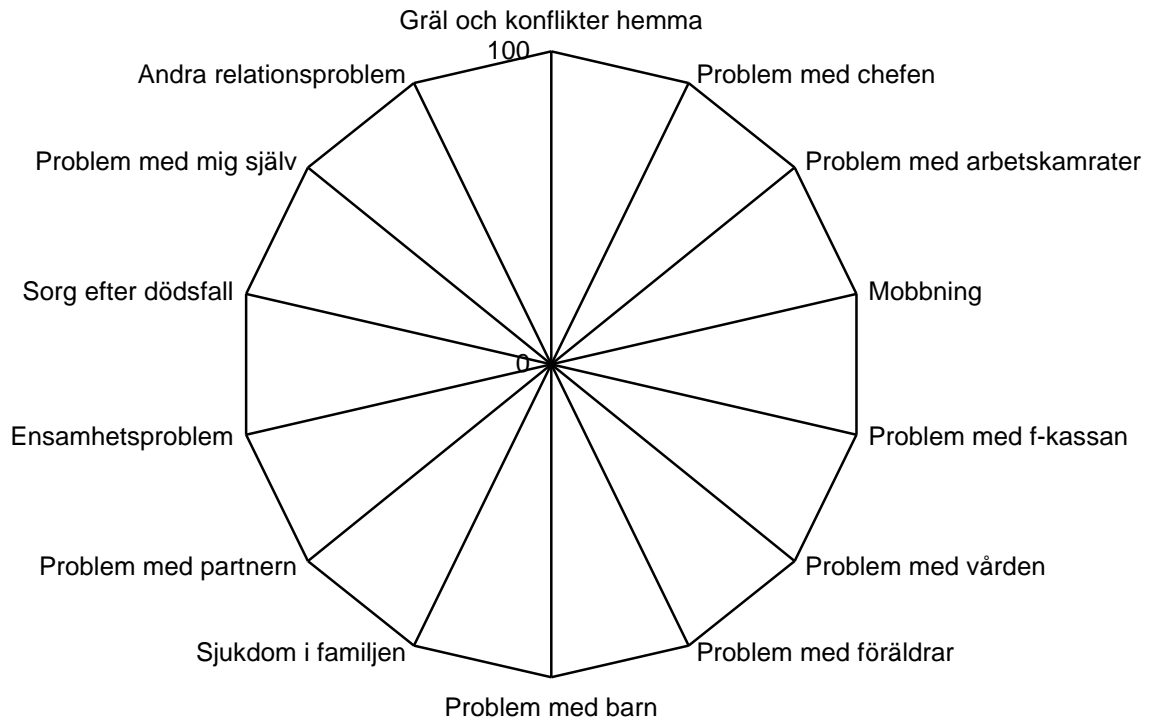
Gräl och konflikter hemma
100
Problem med chefen
Problem med arbetskamrater
Mobbning
Problem med f-kassan
Problem med vården
Problem med föräldrar
Problem med barn
Sjukdom i familjen
Problem med partnern
Ensamhetsproblem
Sorg efter dödsfall
Problem med mig själv
Andra relationsproblem
0